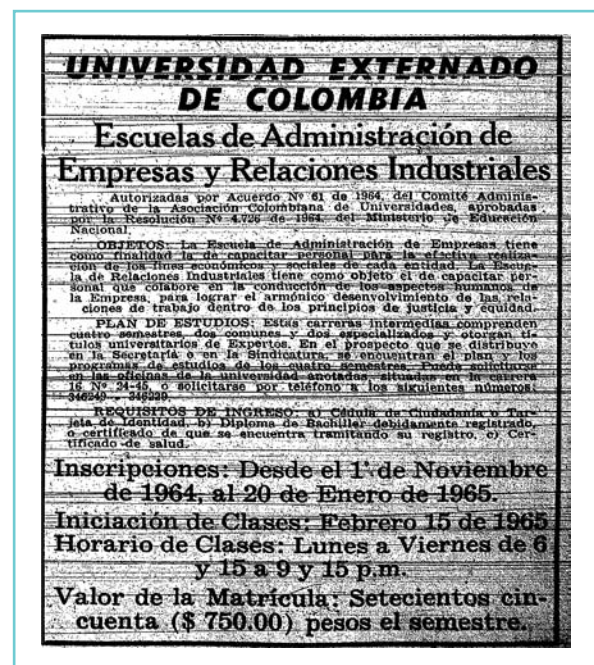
UNIVERSIDAD EXTERNADO DE COLOMBIA

Escuelas de Administración de Empresas y Relaciones Industriales

Autorizadas por Acuerdo Nº 61 de 1964, del Comité Administrativo de la Asociación Colombiana de Universidades, aprobadas por la Resolución Nº 4.726 de 1964, del Ministerio de Educación Nacional.

OBJETOS: La Escuela de Administración de Empresas tiene como finalidad la de capacitar personal para la efectiva realización de los fines económicos y sociales de cada entidad. La Escuela de Relaciones Industriales tiene como objeto el de capacitar personal que colabore en la conducción de los aspectos humanos de la Empresa, para lograr el armónico desenvolvimiento de las relaciones de trabajo dentro de los principios de justicia y equidad.

PLAN DE ESTUDIOS: Estas carreras intermedias comprenden cuatro semestres, dos comunes y dos especializados y otorgan títulos universitarios de Expertos. En el prospecto que se distribuye en la Secretaría o en la Sindicatura, se encuentran el plan y los programas de estudios de los cuatro semestres. Puede solicitarse en las oficinas de la universidad anotada, situadas en la carrera 16 Nº 24-45, o solicitarse por teléfono a los siguientes números: 346249 - 346239.

REQUISITOS DE INGRESO: a) Cédula de Ciudadanía o Tarjeta de Identidad, b) Diploma de Bachiller debidamente registrado, o certificado de que se encuentra tramitando su registro, c) Certificado de salud.

Inscripciones: Desde el 1º de Noviembre de 1964, al 20 de Enero de 1965.

Iniciación de Clases: Febrero 15 de 1965

Horario de Clases: Lunes a Viernes de 6 y 15 a 9 y 15 p.m.

Valor de la Matrícula: Setecientos cincuenta ($ 750.00) pesos el semestre.